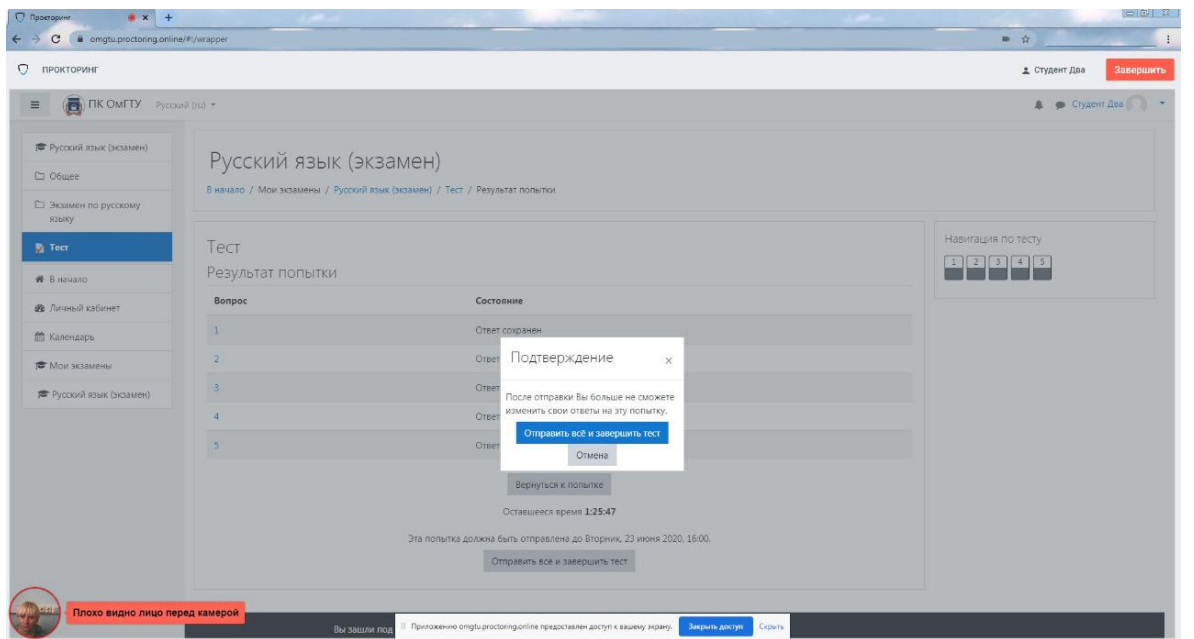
Прокторинг
omgtu.proctoring.online/#!/wrapper

ПРОКТОРИНГ
Студент Два
Завершить

ПК ОмГТУ Русский (ru)
Студент Два

Русский язык (экзамен)
Общее
Экзамен по русскому языку
Тест
В начало
Личный кабинет
Календарь
Мои экзамены
Русский язык (экзамен)

Русский язык (экзамен)
В начало / Мои экзамены / Русский язык (экзамен) / Тест / Результат попытки

Тест
Результат попытки

| Вопрос | Состояние |
|---|---|
| 1 | Ответ сохранен |
| 2 | Ответ |
| 3 | Ответ |
| 4 | Ответ |
| 5 | Ответ |

Навигация по тесту
1 2 3 4 5

Подтверждение
×
После отправки Вы больше не сможете изменить свои ответы на эту попытку.
Отправить всё и завершить тест
Отмена

Вернуться к попытке
Оставшееся время 1:25:47
Эта попытка должна быть отправлена до Вторник, 23 июня 2020, 16:00.
Отправить всё и завершить тест

Плохо видно лицо перед камерой
Вы зашли под
Приложению omgtu.proctoring.online предоставлен доступ к вашему экрану. Закрыть доступ Скрыть